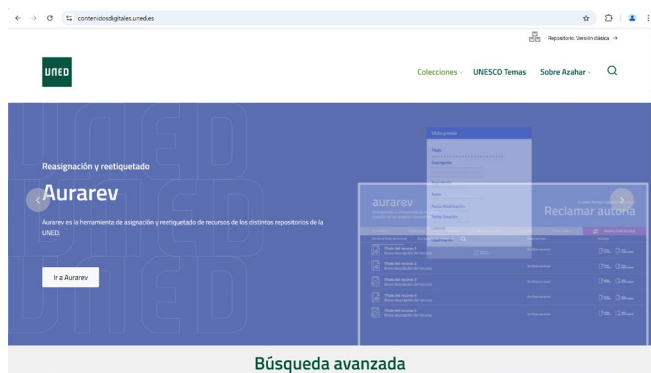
contenidosdigitales.uned.es

Repositorio: Versión clásica →

UNED

Colecciones UNESCO Temas Sobre Azahar

Reasignación y reetiquetado

Aurarev

Aurarev es la herramienta de asignación y reetiquetado de recursos de los distintos repositorios de la UNED.

Ir a Aurarev

aurarev

Reclamar autoría

Búsqueda avanzada